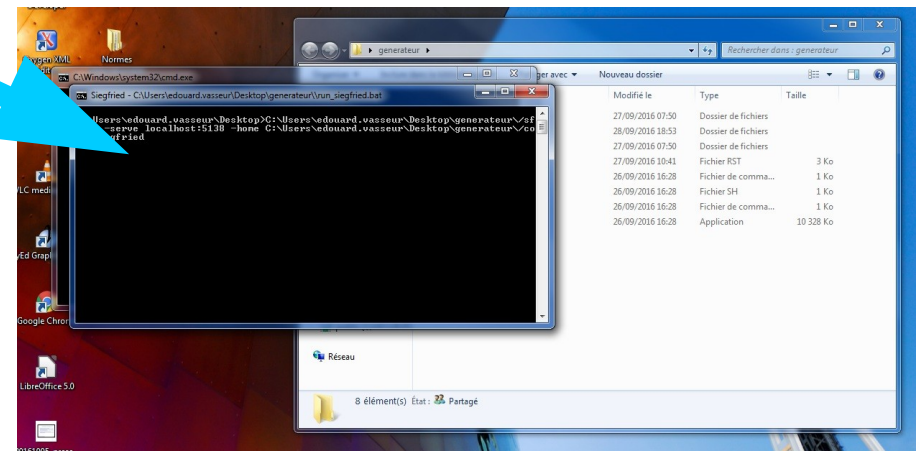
Oxygen XML
Normes
C:\Windows\system32\cmd.exe
Siegfried - C:\Users\edouard.vasseur\Desktop\generateur\run_siegfried.bat
Users\edouard.vasseur\Desktop>C:\Users\edouard.vasseur\Desktop\generateur\sf
-serve localhost:5138 -home C:\Users\edouard.vasseur\Desktop\generateur\co
gfried
VLC medi
yEd Graph
Google Chro
LibreOffice 5.0
generateur
Rechercher dans : generateur
ger avec
Nouveau dossier
Modifié le
Type
Taille
27/09/2016 07:50
Dossier de fichiers
28/09/2016 18:53
Dossier de fichiers
27/09/2016 07:50
Dossier de fichiers
27/09/2016 10:41
Fichier RST
3 Ko
26/09/2016 16:28
Fichier de comma...
1 Ko
26/09/2016 16:28
Fichier SH
1 Ko
26/09/2016 16:28
Fichier de comma...
1 Ko
26/09/2016 16:28
Application
10 328 Ko
Réseau
8 élément(s) État : Partagé